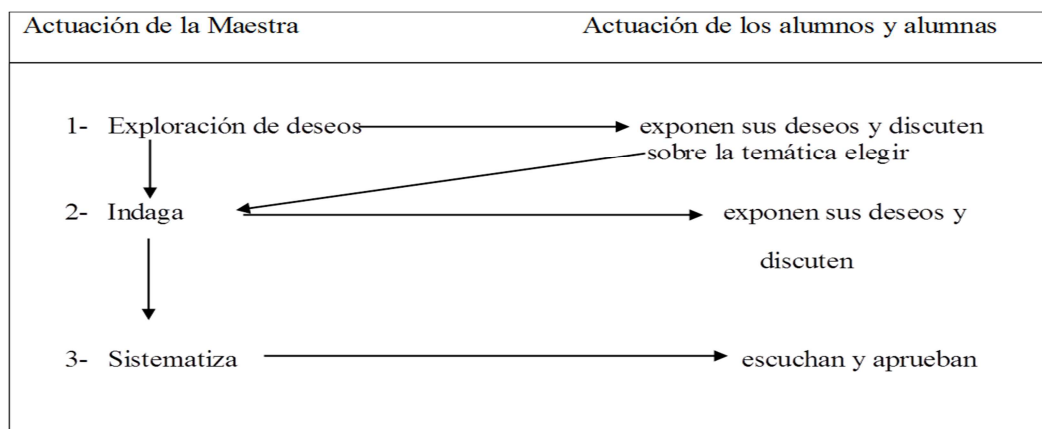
Actuación de la Maestra

Actuación de los alumnos y alumnas

1- Exploración de deseos

exponen sus deseos y discuten sobre la temática elegir

2- Indaga

exponen sus deseos y discuten

3- Sistematiza

escuchan y aprueban